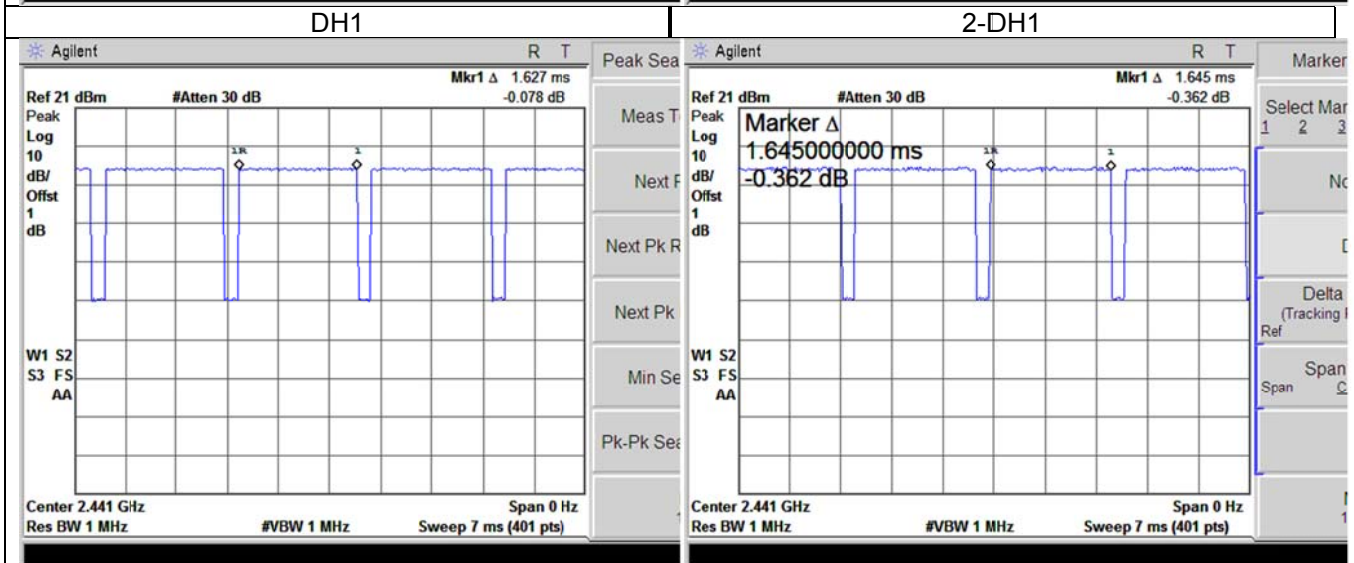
| DH1 | 2-DH1 |
|---|---|

Agilent R T
Mkr1 Δ 1.627 ms
Ref 21 dBm #Atten 30 dB -0.078 dB
Peak Log 10 dB/ Offst 1 dB
1R 1
W1 S2 S3 FS AA
Center 2.441 GHz Span 0 Hz
Res BW 1 MHz #VBW 1 MHz Sweep 7 ms (401 pts)

Peak Sea
Meas T
Next P
Next Pk R
Next Pk
Min Se
Pk-Pk Sea

Agilent R T
Mkr1 Δ 1.645 ms
Ref 21 dBm #Atten 30 dB -0.362 dB
Peak Log 10 dB/ Offst 1 dB
Marker Δ
1.645000000 ms
-0.362 dB
1R 1
W1 S2 S3 FS AA
Center 2.441 GHz Span 0 Hz
Res BW 1 MHz #VBW 1 MHz Sweep 7 ms (401 pts)

Marker
Select Mar
1 2 3
No
D
Delta
(Tracking
Ref
Span
Span C